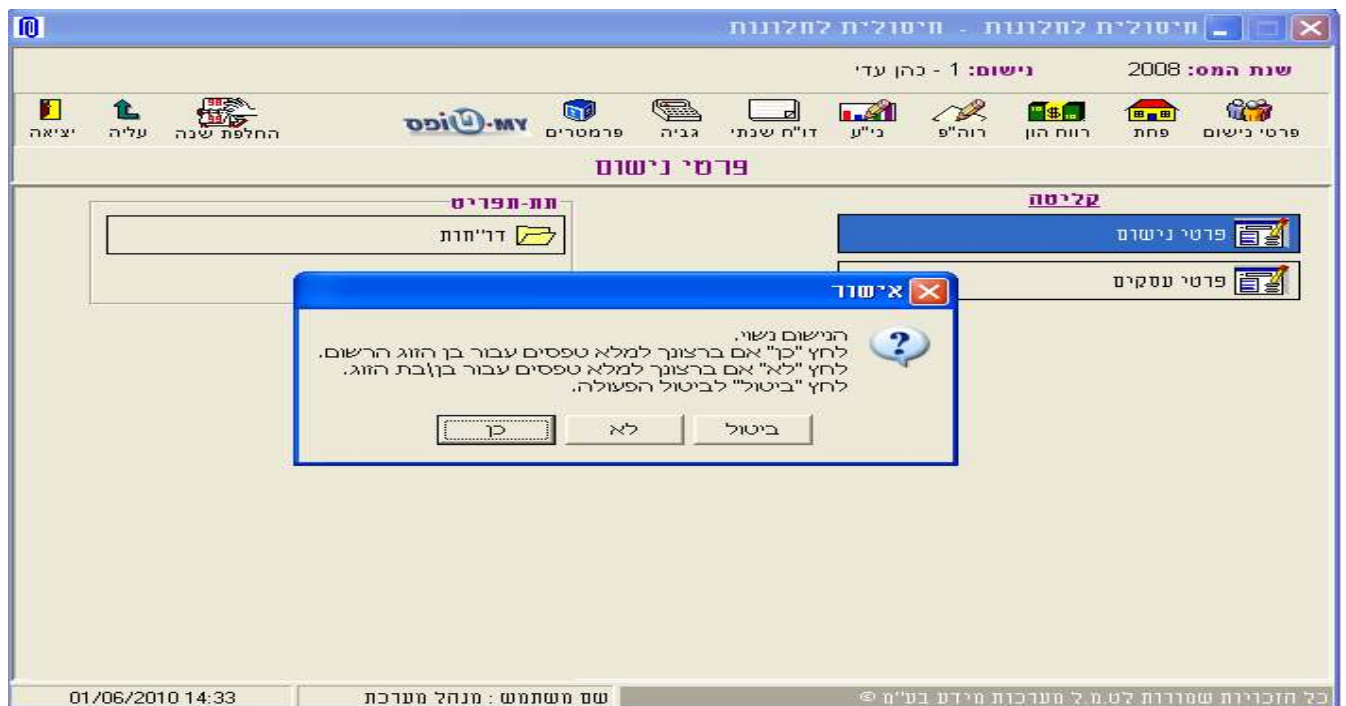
מיסוילית לחלונות - מיסוילית לחלונות

שנת המס: 2008 נישום: 1 - כהן עדי

פרטי נישום פחת רווח הון רוה"פ ני"ע דו"ח שנתי גביה פרמטרים MY-טופס החלפת שנה עליה יציאה

פרטי נישום

קליטה

פרטי נישום

פרטי עסקים

תת-תפריט

דו"חות

אישור

הנישום נשוי.
לחץ "כן" אם ברצונך למלא טפסים עבור בן הזוג הרשום.
לחץ "לא" אם ברצונך למלא טפסים עבור בן/בת הזוג.
לחץ "ביטול" לביטול הפעולה.

כן לא ביטול

כל הזכויות שמורות לט.מ.ל מערכות מידע בע"מ ©

שם משתמש : מנהל מערכת

01/06/2010 14:33